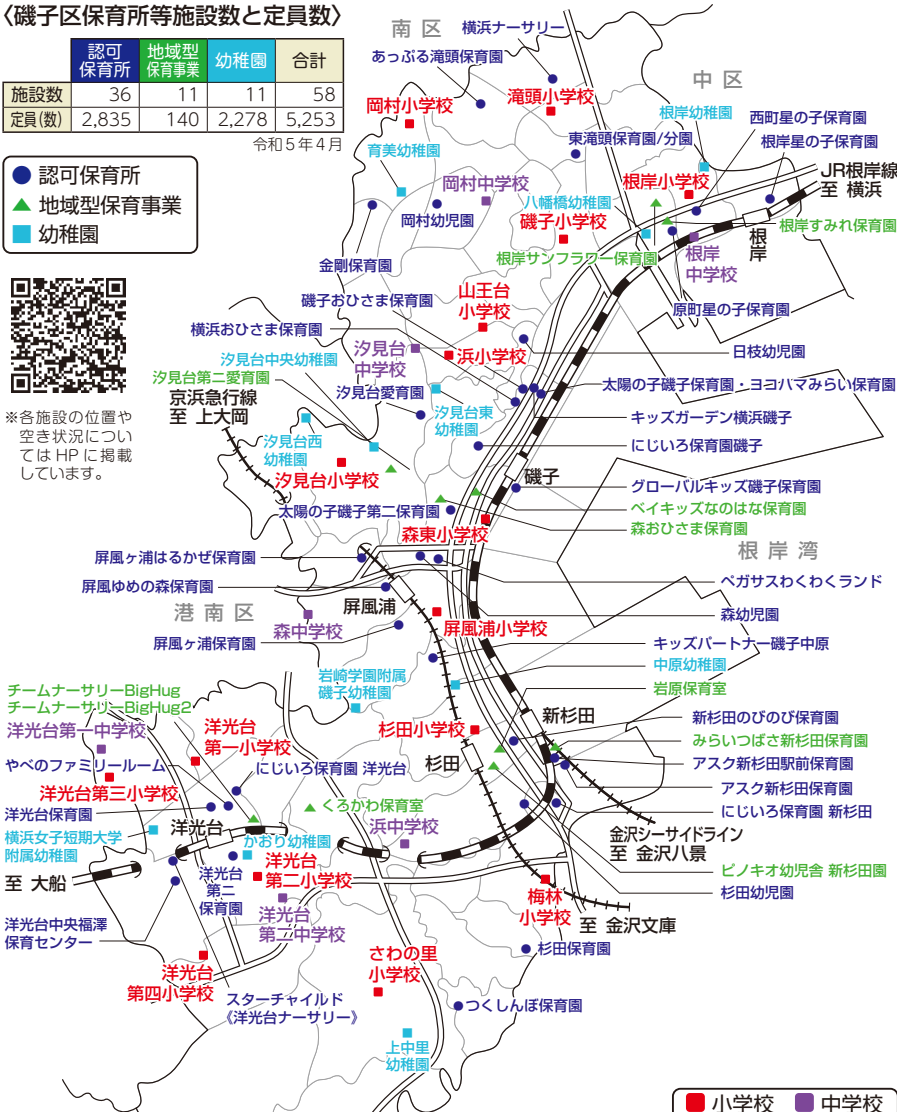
〈磯子区保育所等施設数と定員数〉

| | 認可保育所 | 地域型保育事業 | 幼稚園 | 合計 |
|---|---|---|---|---|
| 施設数 | 36 | 11 | 11 | 58 |
| 定員(数) | 2,835 | 140 | 2,278 | 5,253 |

令和5年4月

● 認可保育所
▲ 地域型保育事業
■ 幼稚園

※各施設の位置や空き状況についてはHPに掲載しています。

南区
横浜ナーサリー
あっぷる滝頭保育園
中区
岡村小学校
滝頭小学校
根岸幼稚園
西町星の子保育園
根岸星の子保育園
東滝頭保育園/分園
育美幼稚園
岡村中学校
根岸小学校
JR根岸線
至 横浜
八幡橋幼稚園
磯子小学校
岡村幼児園
根岸すみれ保育園
根岸
根岸サンフラワー保育園
根岸中学校
金剛保育園
山王台小学校
原町星の子保育園
磯子おひさま保育園
横浜おひさま保育園
汐見台中学校
浜小学校
日枝幼児園
汐見台中央幼稚園
汐見台第二愛育園
太陽の子磯子保育園・ヨコハマみらい保育園
京浜急行線
至 上大岡
汐見台愛育園
汐見台東幼稚園
キッズガーデン横浜磯子
にじいろ保育園磯子
汐見台西幼稚園
磯子
汐見台小学校
グローバルキッズ磯子保育園
太陽の子磯子第二保育園
ベイキッズなのはな保育園
森東小学校
森おひさま保育園
根岸湾
屏風ヶ浦はるかぜ保育園
ペガサスわくわくランド
屏風ゆめの森保育園
港南区
屏風浦
森幼児園
森中学校
屏風浦小学校
屏風ヶ浦保育園
キッズパートナー磯子中原
中原幼稚園
岩崎学園附属磯子幼稚園
岩原保育室
チームナーサリーBigHug
チームナーサリーBigHug2
新杉田
新杉田のびのび保育園
洋光台第一中学校
杉田小学校
みらいつばさ新杉田保育園
洋光台第一小学校
やべのファミリールーム
にじいろ保育園 洋光台
杉田
アスク新杉田駅前保育園
洋光台第三小学校
アスク新杉田保育園
洋光台保育園
くろかわ保育室
にじいろ保育園 新杉田
横浜女子短期大学附属幼稚園
洋光台
浜中学校
金沢シーサイドライン
至 金沢八景
かおり幼稚園
至 大船
洋光台第二保育園
洋光台第二小学校
ピノキオ幼児舎 新杉田園
杉田幼児園
洋光台中央福澤保育センター
洋光台第二中学校
梅林小学校
至 金沢文庫
杉田保育園
さわの里小学校
洋光台第四小学校
スターチャイルド《洋光台ナーサリー》
つくしんぼ保育園
上中里幼稚園
■ 小学校 ■ 中学校